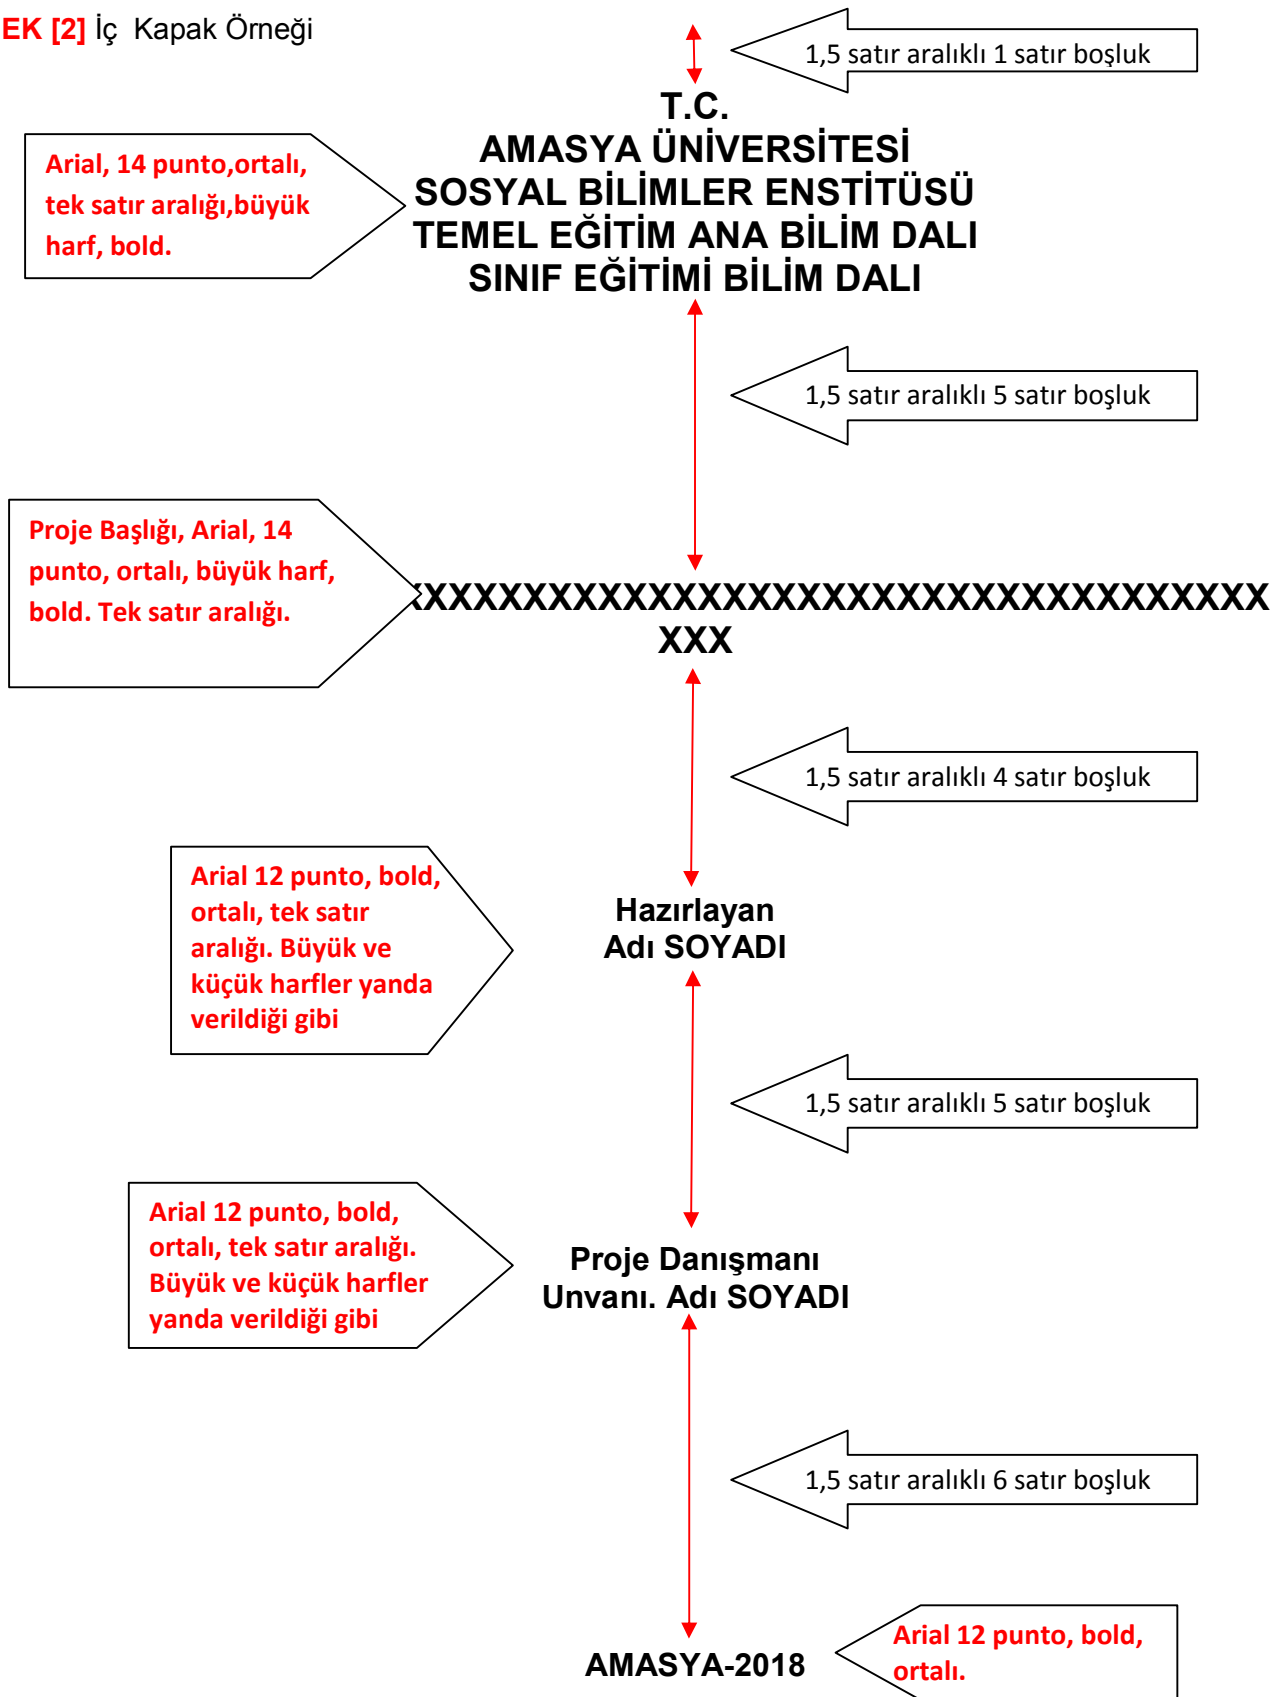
EK [2] İç Kapak Örneği

1,5 satır aralıklı 1 satır boşluk

T.C.
AMASYA ÜNİVERSİTESİ
SOSYAL BİLİMLER ENSTİTÜSÜ
TEMEL EĞİTİM ANA BİLİM DALI
SINIF EĞİTİMİ BİLİM DALI

Arial, 14 punto,ortalı, tek satır aralığı,büyük harf, bold.

1,5 satır aralıklı 5 satır boşluk

Proje Başlığı, Arial, 14 punto, ortalı, büyük harf, bold. Tek satır aralığı.

XXXXXXXXXXXXXXXXXXXXXXXXXXXXXXXXXXX
XXX

1,5 satır aralıklı 4 satır boşluk

Arial 12 punto, bold, ortalı, tek satır aralığı. Büyük ve küçük harfler yanda verildiği gibi

Hazırlayan
Adı SOYADI

1,5 satır aralıklı 5 satır boşluk

Arial 12 punto, bold, ortalı, tek satır aralığı. Büyük ve küçük harfler yanda verildiği gibi

Proje Danışmanı
Unvanı. Adı SOYADI

1,5 satır aralıklı 6 satır boşluk

AMASYA-2018

Arial 12 punto, bold, ortalı.